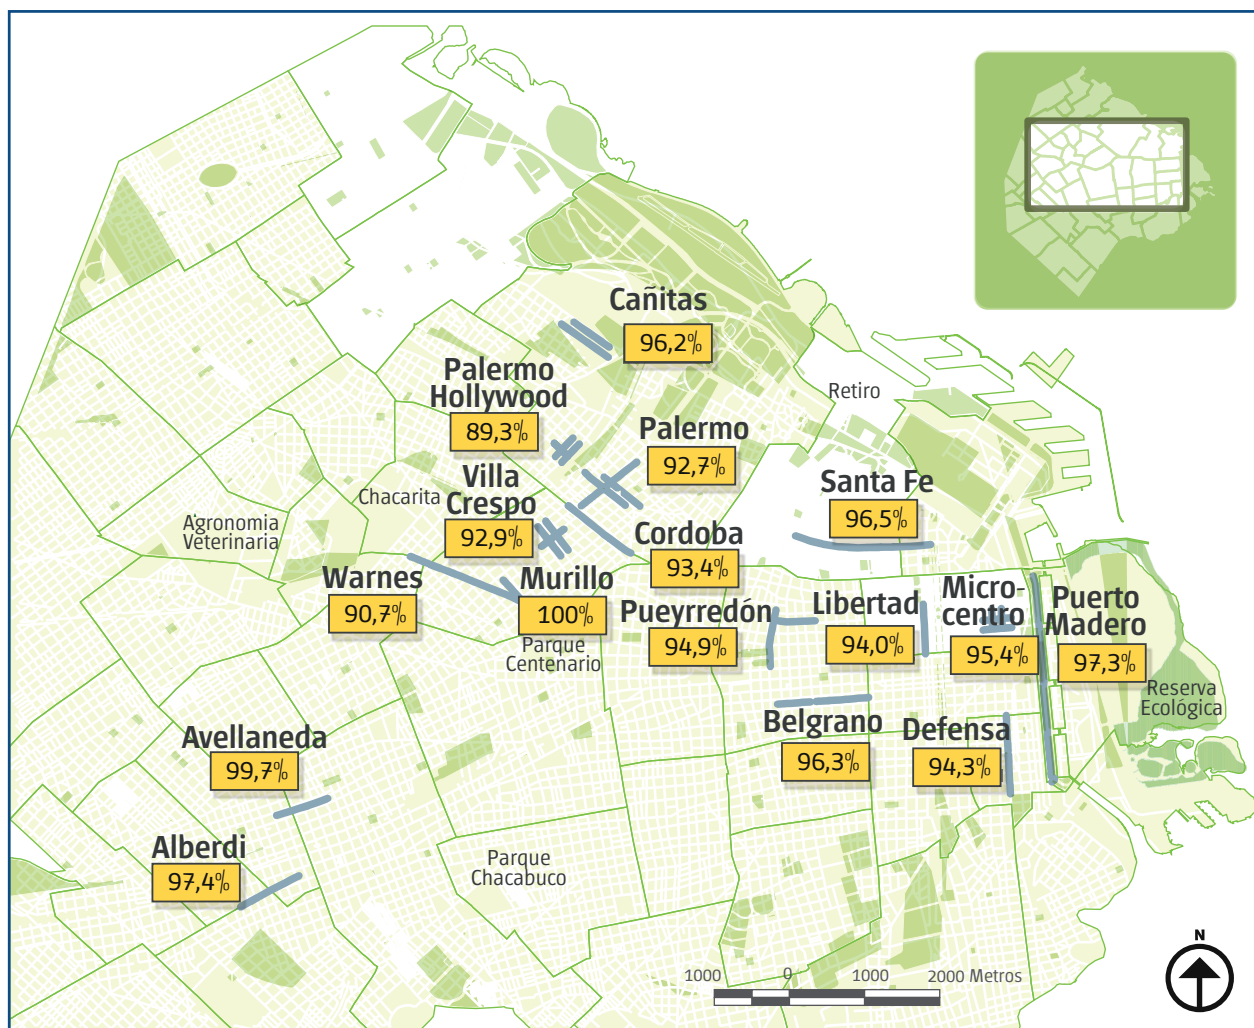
Cañitas
96,2%

Palermo Hollywood
89,3%

Retiro

Palermo
92,7%

Villa Crespo
92,9%

Chacarita

Santa Fe
96,5%

Agronomia Veterinaria

Cordoba
93,4%

Warnes
90,7%

Murillo
100%

Parque Centenario

Pueyrredón
94,9%

Libertad
94,0%

Micro-centro
95,4%

Puerto Madero
97,3%

Reserva Ecológica

Belgrano
96,3%

Defensa
94,3%

Avellaneda
99,7%

Alberdi
97,4%

Parque Chacabuco

1000 0 1000 2000 Metros

N